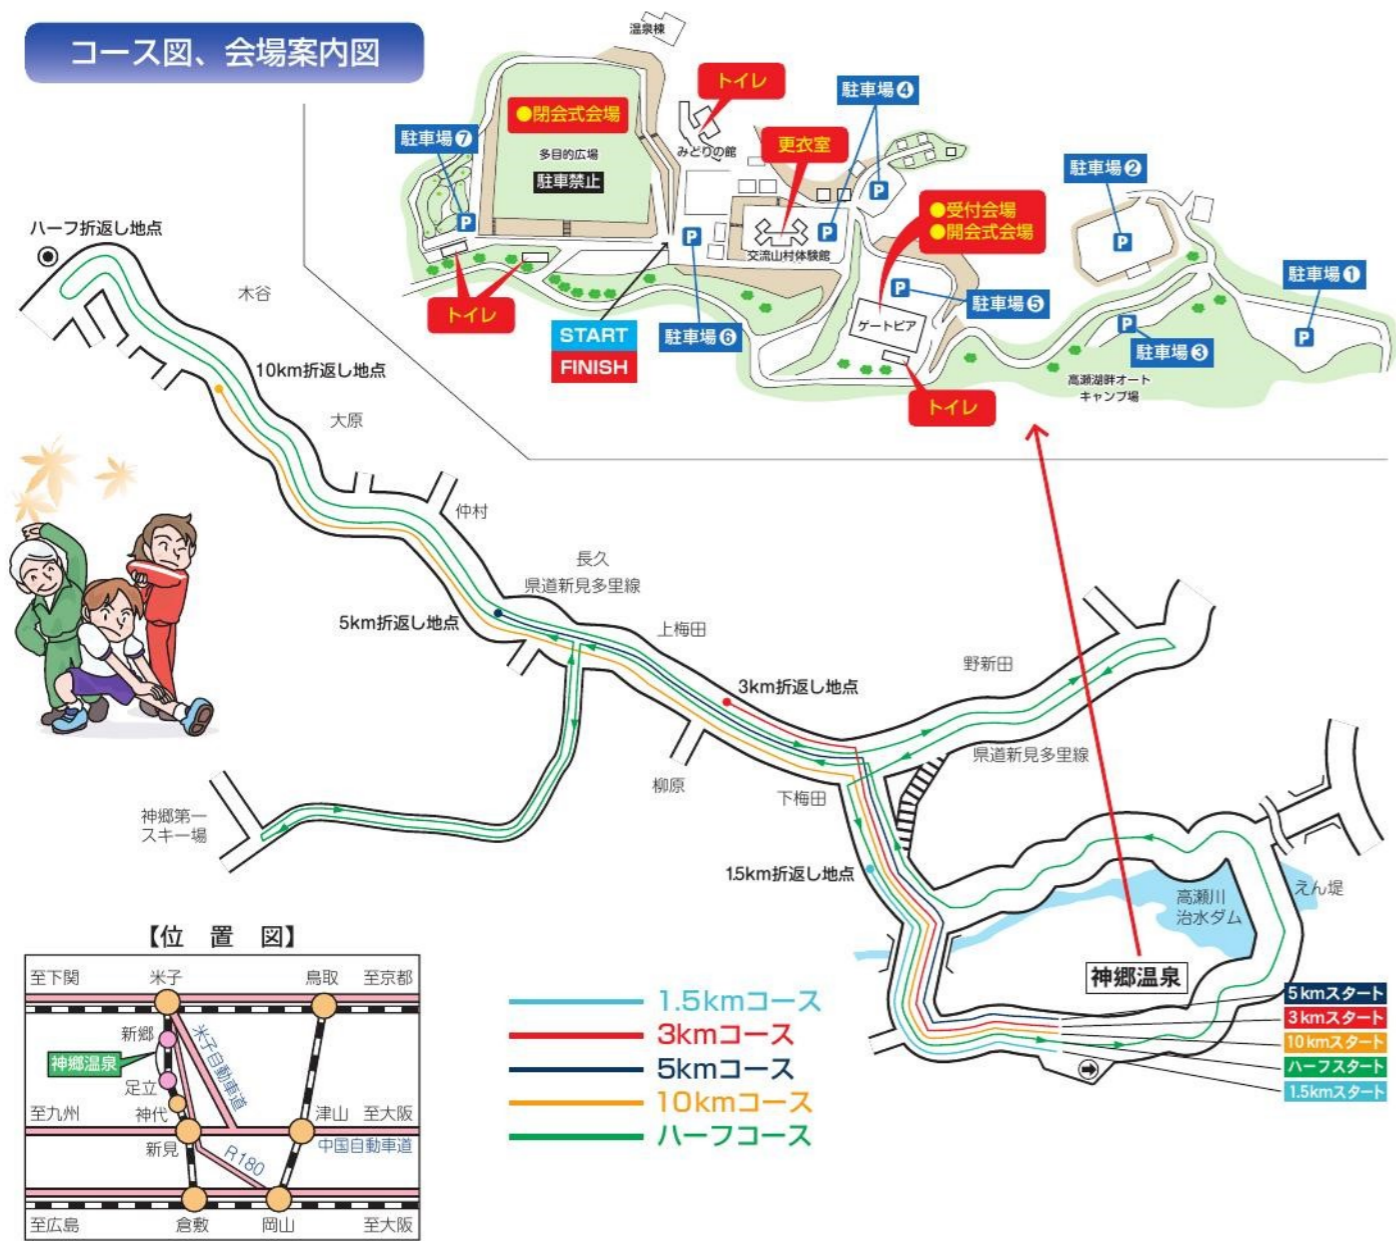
コース図、会場案内図

温泉棟
トイレ
●閉会式会場
多目的広場
駐車禁止
駐車場❼
みどりの館
更衣室
駐車場❹
駐車場❷
交流山村体験館
●受付会場
●閉会式会場
駐車場❶
トイレ
START
FINISH
駐車場❻
ゲートピア
駐車場❺
駐車場❸
高瀬湖畔オートキャンプ場
トイレ

ハーフ折返し地点
木谷
10km折返し地点
大原
仲村
長久
県道新見多里線
5km折返し地点
上梅田
3km折返し地点
野新田
県道新見多里線
柳原
下梅田
神郷第一スキー場
1.5km折返し地点
高瀬川治水ダム
えん堤
神郷温泉
5kmスタート
3kmスタート
10kmスタート
ハーフスタート
1.5kmスタート

1.5kmコース
3kmコース
5kmコース
10kmコース
ハーフコース

【位　置　図】
至下関
米子
鳥取
至京都
新郷
米子自動車道
神郷温泉
足立
至九州
神代
津山
至大阪
新見
中国自動車道
R180
至広島
倉敷
岡山
至大阪